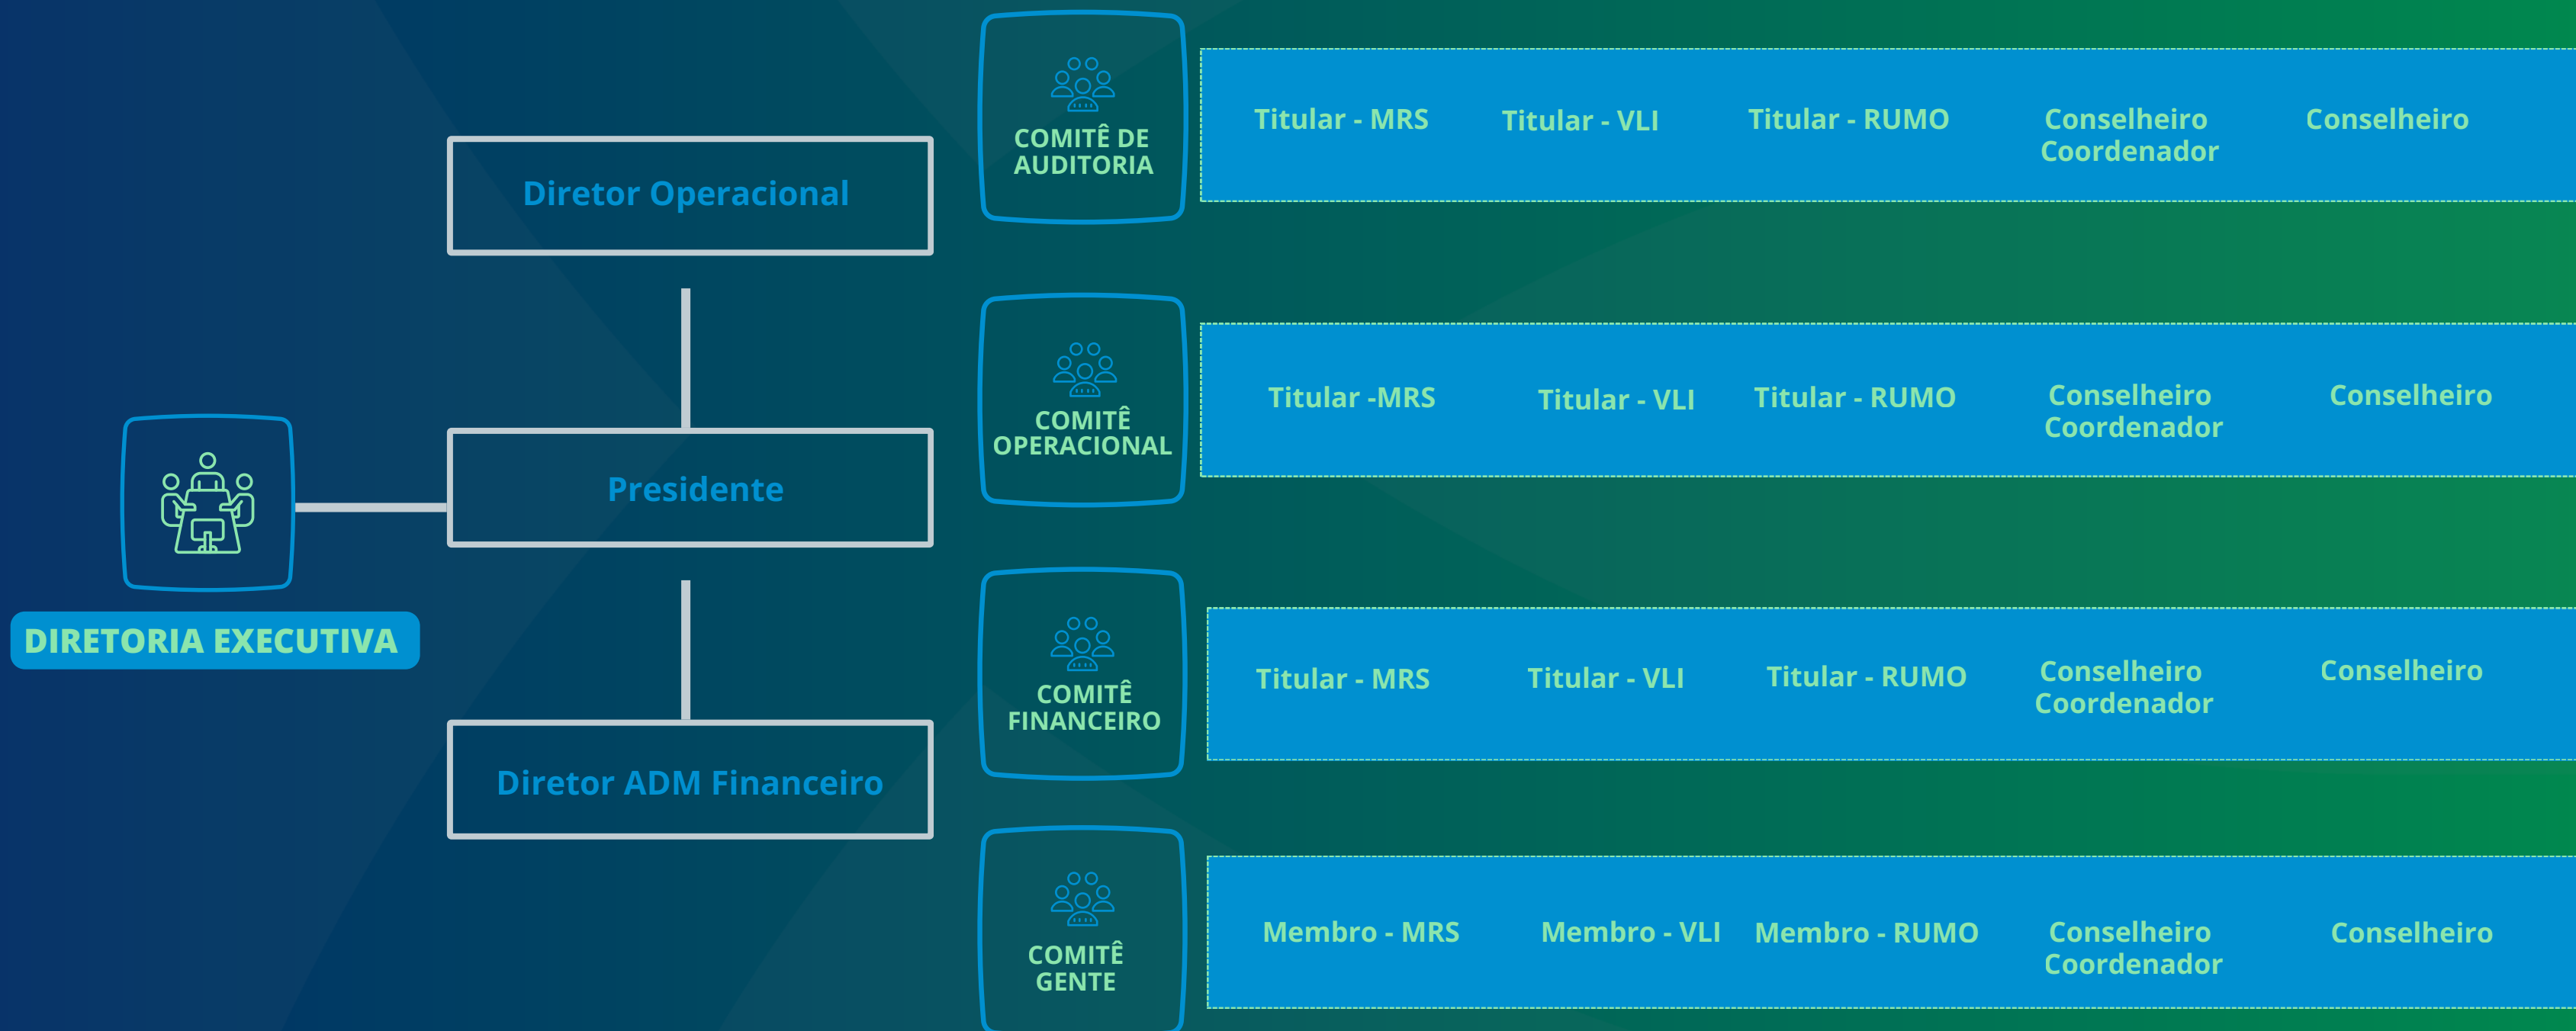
DIRETORIA EXECUTIVA

Diretor Operacional

Presidente

Diretor ADM Financeiro

COMITÊ DE AUDITORIA

Titular - MRS Titular - VLI Titular - RUMO Conselheiro Coordenador Conselheiro

COMITÊ OPERACIONAL

Titular -MRS Titular - VLI Titular - RUMO Conselheiro Coordenador Conselheiro

COMITÊ FINANCEIRO

Titular - MRS Titular - VLI Titular - RUMO Conselheiro Coordenador Conselheiro

COMITÊ GENTE

Membro - MRS Membro - VLI Membro - RUMO Conselheiro Coordenador Conselheiro